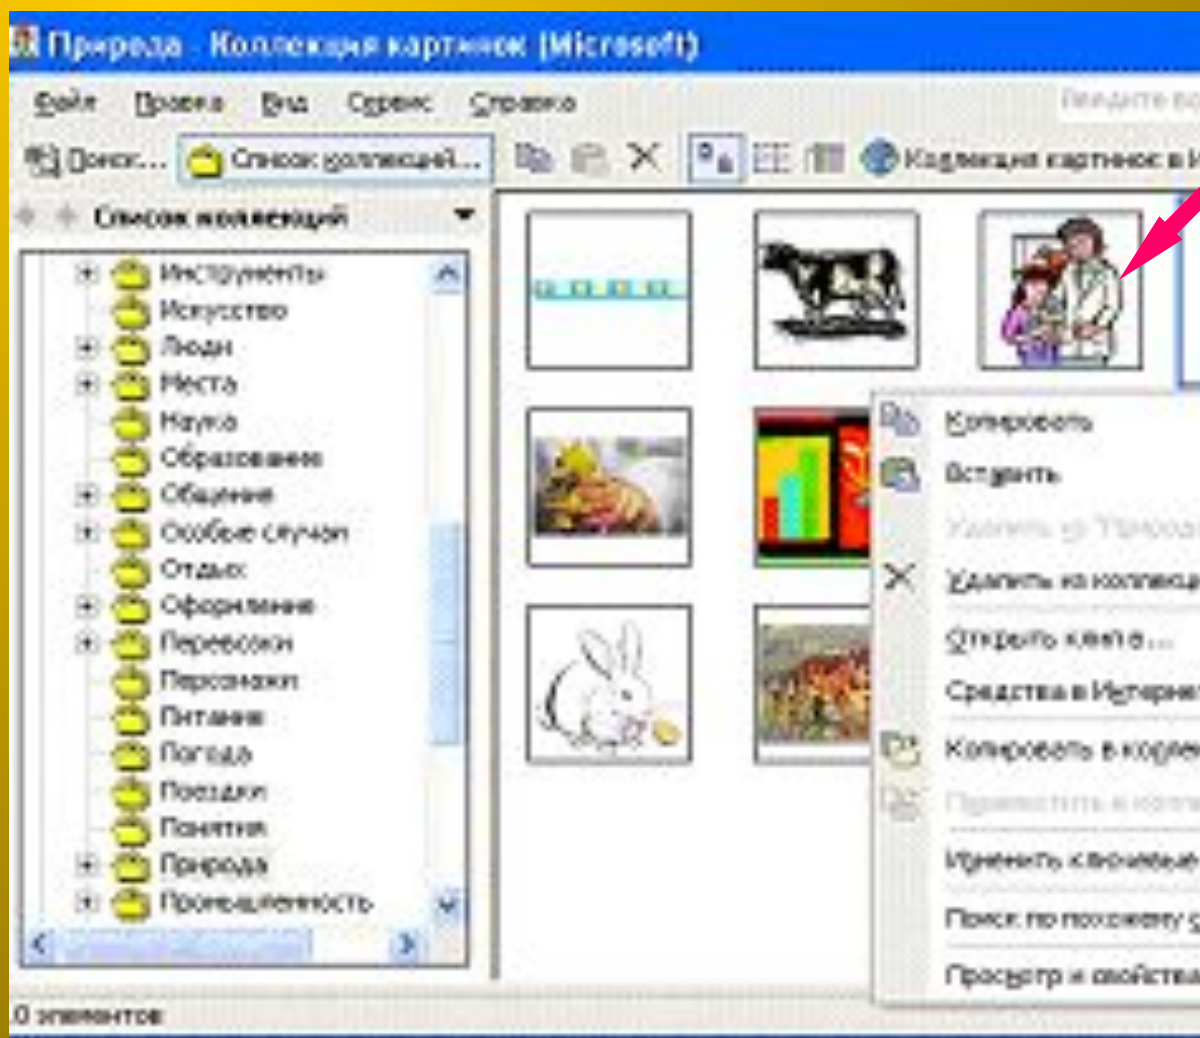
Природа - Коллекция картинок (Microsoft)

Файл Правка Вид Сервис Справка

Введите во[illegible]

Поиск... Список коллекций... Коллекция картинок в И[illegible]

Список коллекций

Инструменты
Искусство
Люди
Места
Наука
Образование
Общение
Особые случаи
Отдых
Оформление
Перевозки
Персонажи
Питание
Погода
Поездки
Понятия
Природа
Промышленность

Копировать
Вставить
Удалить из "Природ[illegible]
Удалить из коллекц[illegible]
Открыть клип в...
Средства в Интерне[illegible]
Копировать в коллек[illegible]
Переместить в колл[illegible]
Изменить ключевые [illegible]
Поиск по похожему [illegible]
Просмотр и свойства

0 элементов